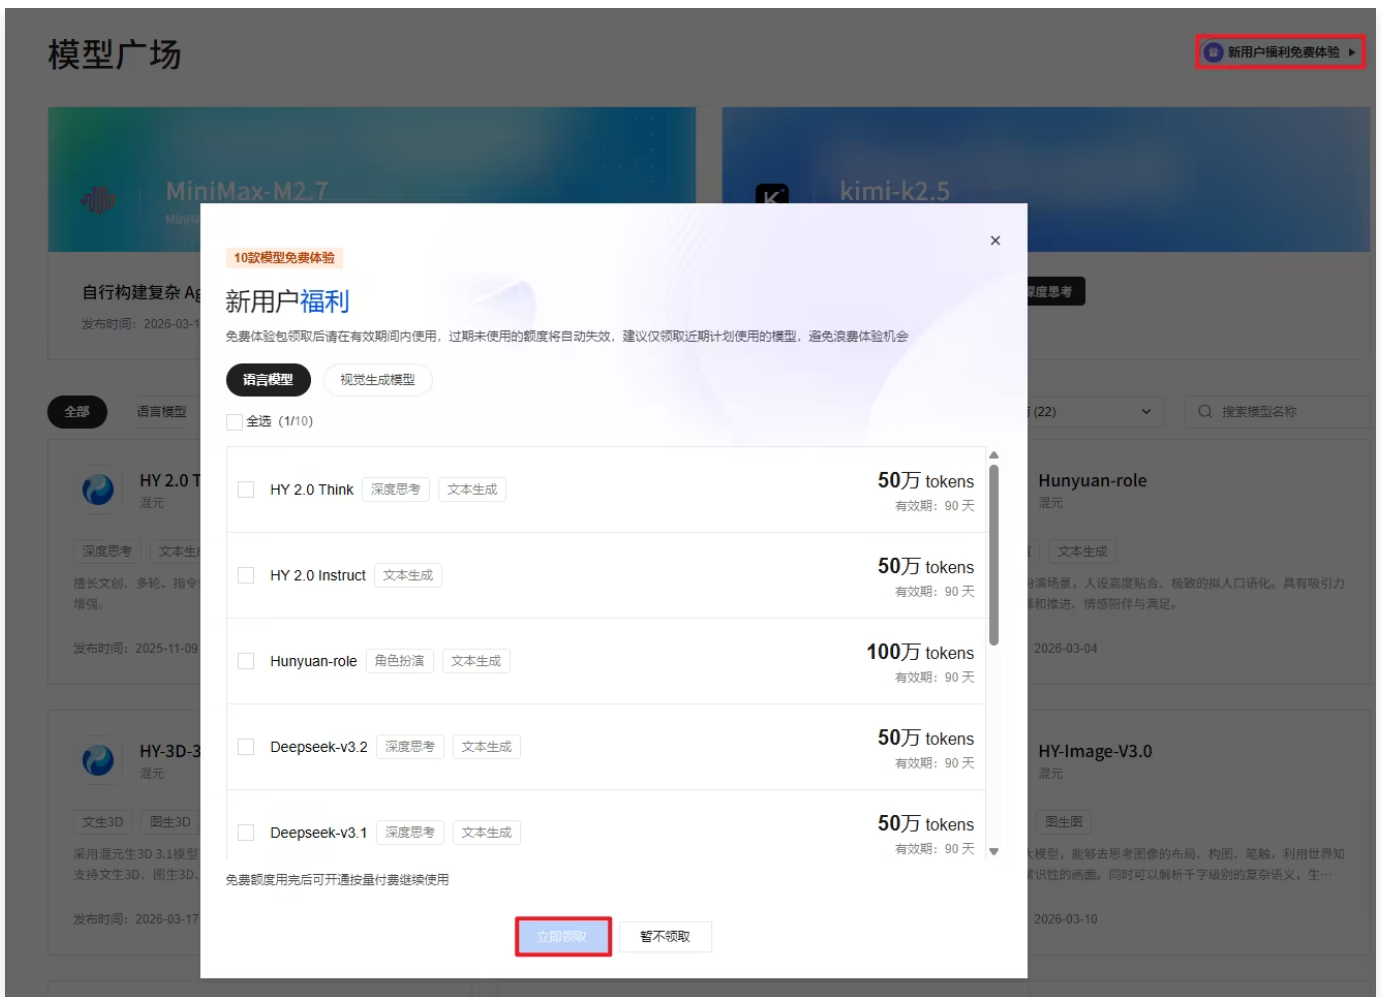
模型广场

新用户福利免费体验

MiniMax-M2.7

kimi-k2.5

自行构建复杂 Ag

发布时间：2026-03-1

深度思考

全部

语言模型

(22)

搜索模型名称

HY 2.0 T
混元

深度思考 文本生

擅长文创、多轮、指令
增强。

发布时间：2025-11-09

Hunyuan-role
混元

文本生成

演场景，人设高度贴合、极致的拟人口语化，具有吸引力
和推进、情感陪伴与满足。

2026-03-04

HY-3D-3
混元

文生3D 图生3D

采用混元生3D 3.1模型
支持文生3D、图生3D、

发布时间：2026-03-17

HY-Image-V3.0
混元

图生图

模型，能够去思考图像的布局、构图、笔触，利用世界知
识性的画面。同时可以解析千字级别的复杂语义，生…

2026-03-10

10款模型免费体验

新用户福利

免费体验包领取后请在有效期间内使用，过期未使用的额度将自动失效，建议仅领取近期计划使用的模型，避免浪费体验机会

语言模型

视觉生成模型

全选 (1/10)

| | 模型 | 标签 | 额度 |
|---|---|---|---|
| ☐ | HY 2.0 Think | 深度思考 文本生成 | 50万 tokens 有效期：90 天 |
| ☐ | HY 2.0 Instruct | 文本生成 | 50万 tokens 有效期：90 天 |
| ☐ | Hunyuan-role | 角色扮演 文本生成 | 100万 tokens 有效期：90 天 |
| ☐ | Deepseek-v3.2 | 深度思考 文本生成 | 50万 tokens 有效期：90 天 |
| ☐ | Deepseek-v3.1 | 深度思考 文本生成 | 50万 tokens 有效期：90 天 |

免费额度用完后可开通按量付费继续使用

立即领取

暂不领取